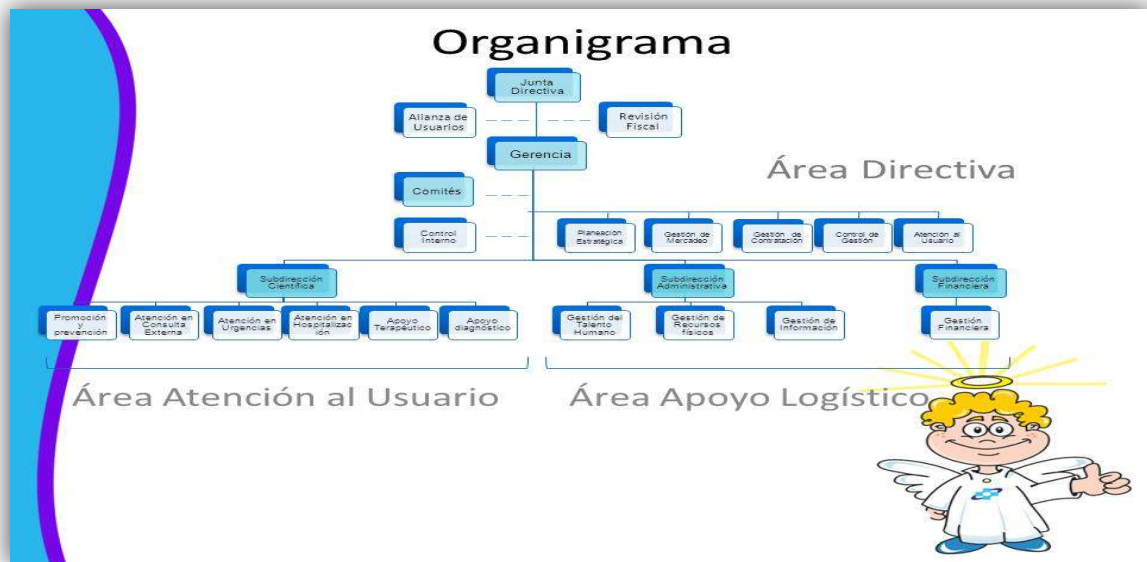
Organigrama

Junta Directiva

Alianza de Usuarios

Revisión Fiscal

Gerencia

Área Directiva

Comités

Control Interno

Planeación Estratégica

Gestión de Mercadeo

Gestión de Contratación

Control de Gestión

Atención al Usuario

Subdirección Científica

Subdirección Administrativa

Subdirección Financiera

Promoción y prevención

Atención en Consulta Externa

Atención en Urgencias

Atención en Hospitalización

Apoyo Terapéutico

Apoyo diagnóstico

Gestión del Talento Humano

Gestión de Recursos físicos

Gestión de Información

Gestión Financiera

Área Atención al Usuario

Área Apoyo Logístico